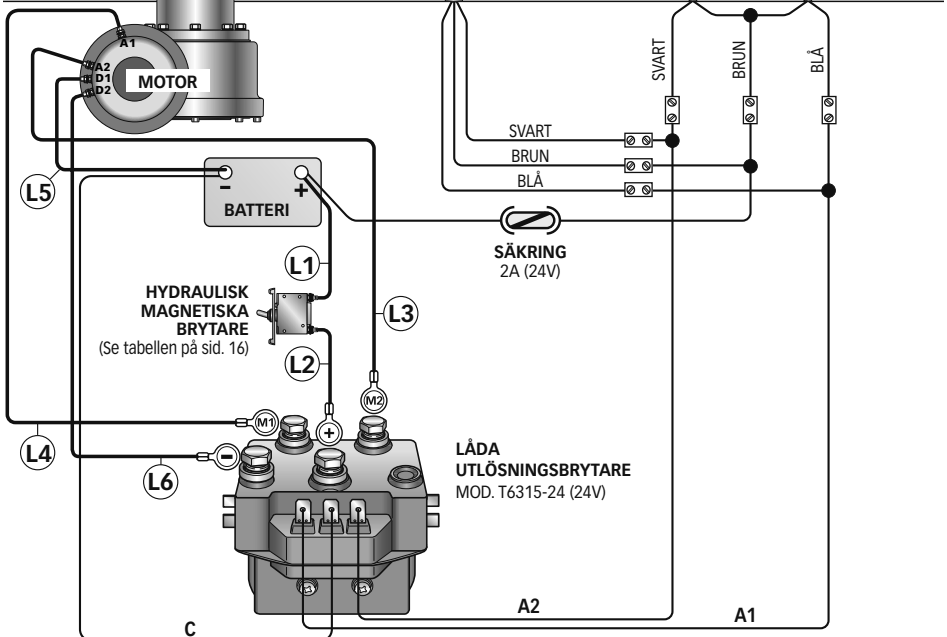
A1
A2
D1
D2
MOTOR

SVART
BRUN
BLÅ

SVART
BRUN
BLÅ

L5

BATTERI

SÄKRING
2A (24V)

L1

HYDRAULISK MAGNETISKA BRYTARE
(Se tabellen på sid. 16)

L3

L2

M2

M1

+

L4

−

L6

LÅDA
UTLÖSNINGSBRYTARE
MOD. T6315-24 (24V)

A2

A1

C